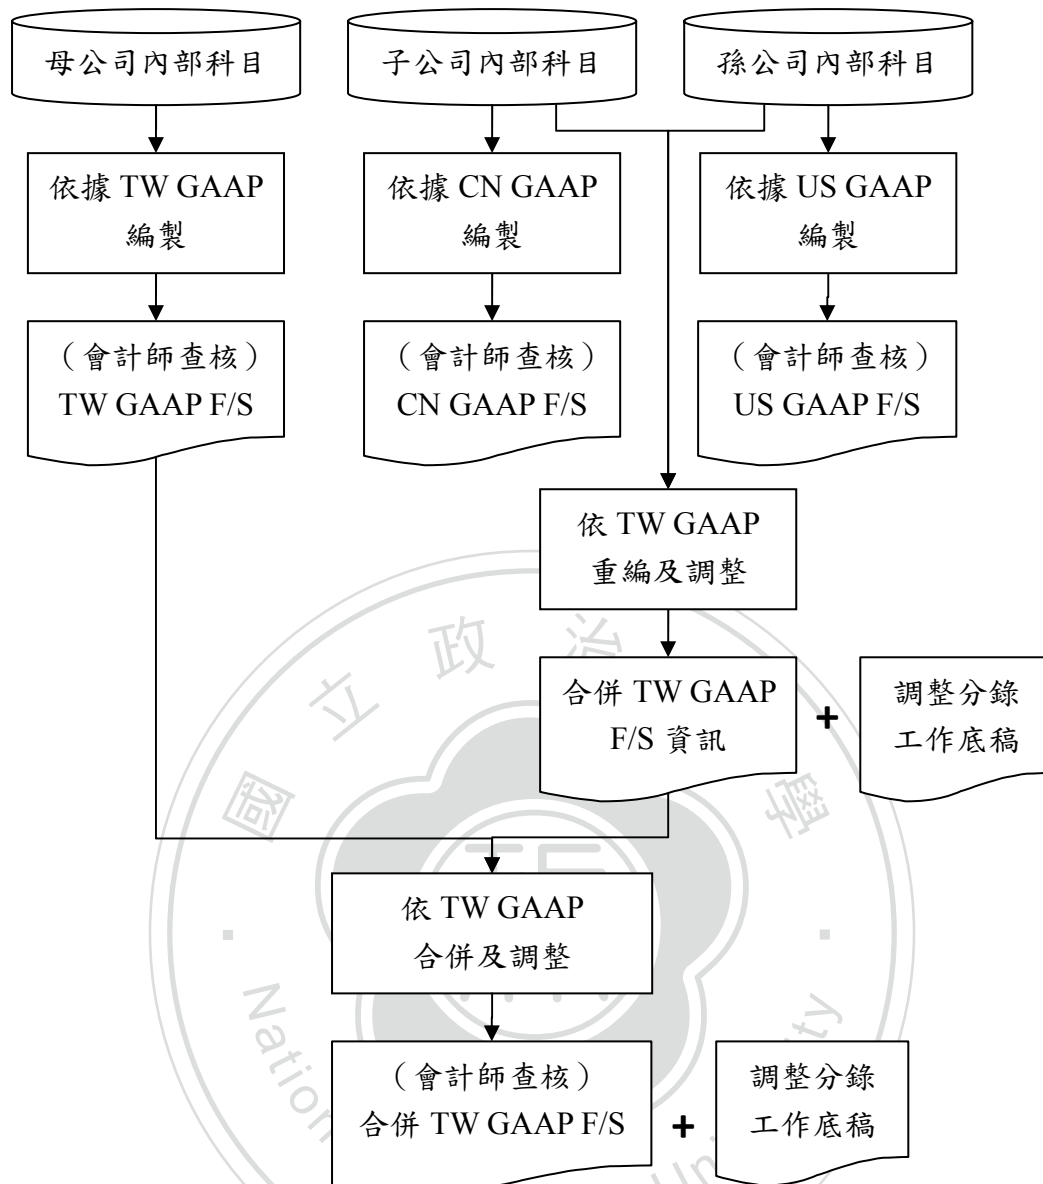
母公司內部科目

子公司內部科目

孫公司內部科目

依據 TW GAAP 編製

依據 CN GAAP 編製

依據 US GAAP 編製

（會計師查核）TW GAAP F/S

（會計師查核）CN GAAP F/S

（會計師查核）US GAAP F/S

依 TW GAAP 重編及調整

合併 TW GAAP F/S 資訊

+

調整分錄工作底稿

依 TW GAAP 合併及調整

（會計師查核）合併 TW GAAP F/S

+

調整分錄工作底稿

國立政治大學

National Chengchi University